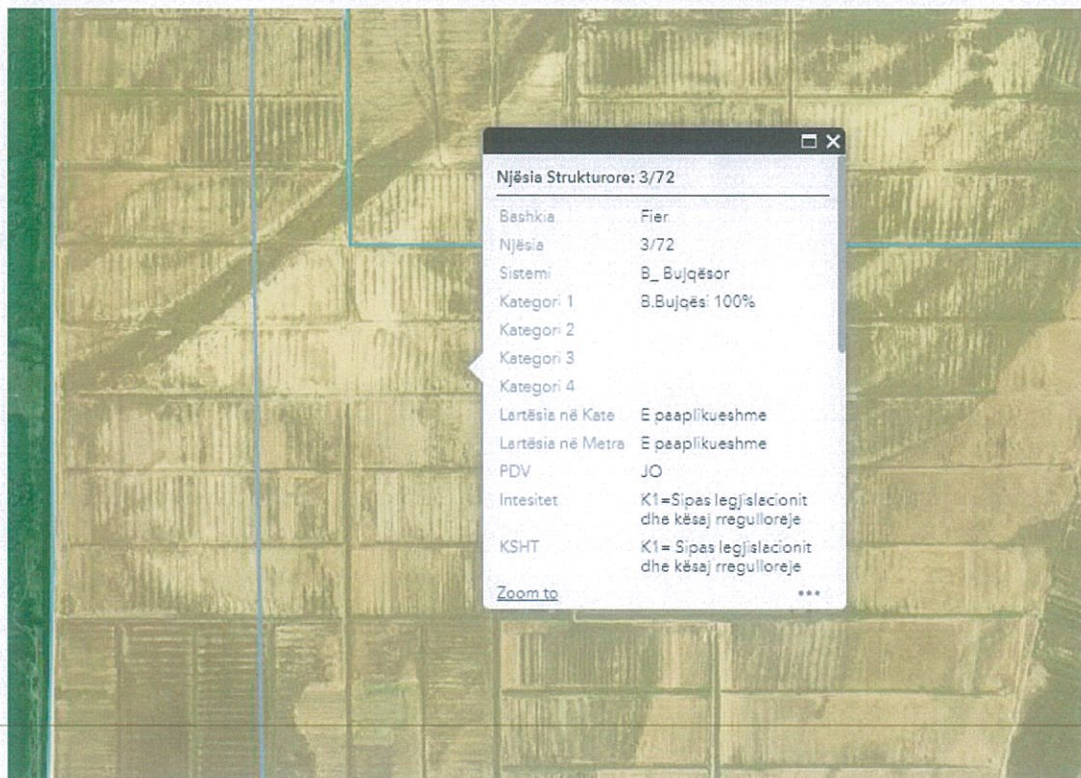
Njësia Strukturore: 3/72

| | |
|---|---|
| Bashkia | Fier |
| Njësia | 3/72 |
| Sistemi | B_ Bujqësor |
| Kategori 1 | B.Bujqësi 100% |
| Kategori 2 | |
| Kategori 3 | |
| Kategori 4 | |
| Lartësia në Kate | E paaplikueshme |
| Lartësia në Metra | E paaplikueshme |
| PDV | JO |
| Intesitet | K1=Sipas legjislacionit dhe kësaj rregulloreje |
| KSHT | K1= Sipas legjislacionit dhe kësaj rregulloreje |

Zoom to